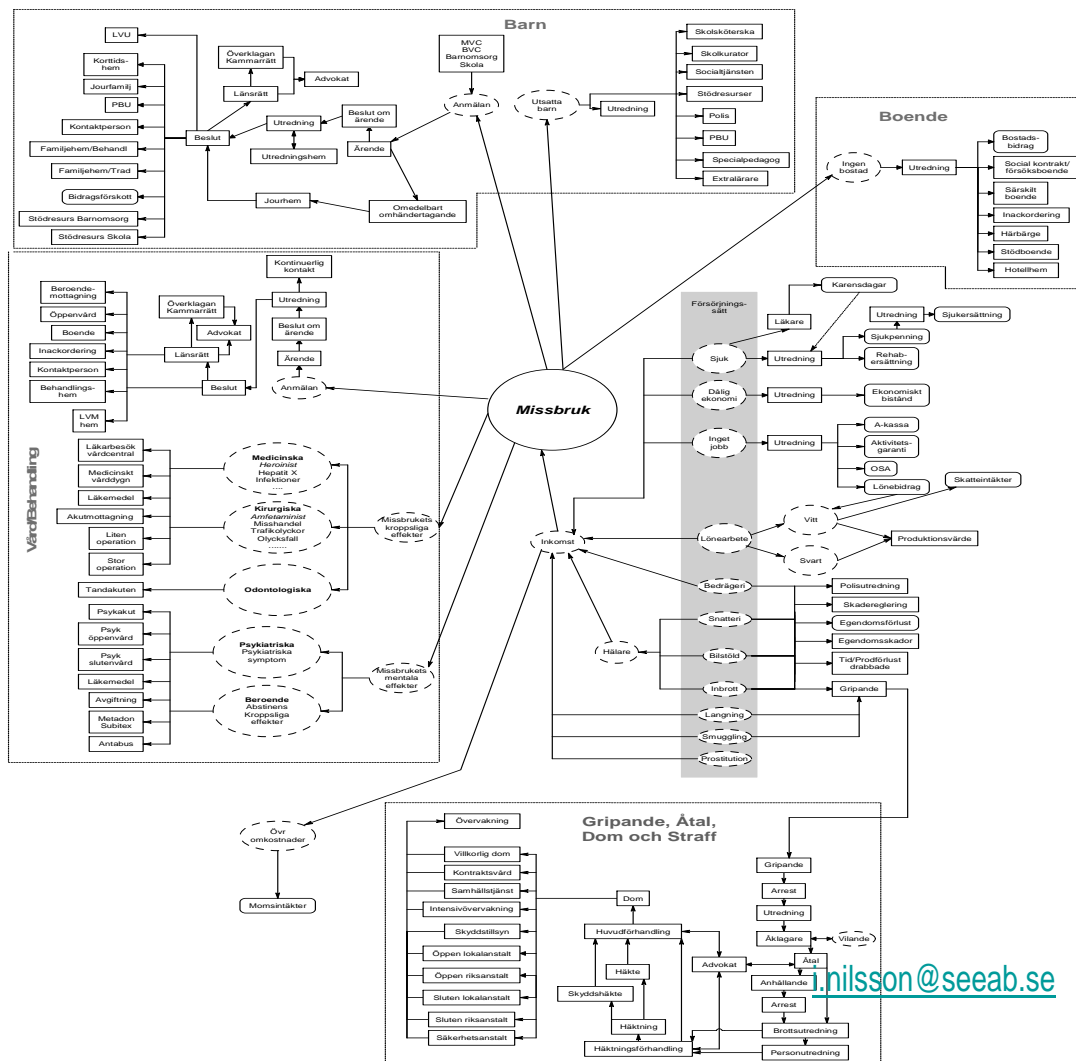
Barn

LVU
Korttidshem
Jourfamilj
PBU
Kontaktperson
Familjehem/Behandl
Familjehem/Trad
Bidragsförskott
Stödresurs Barnomsorg
Stödresurs Skola
Beslut
Överklagan Kammarrätt
Länsrätt
Advokat
Utredning
Utredningshem
Beslut om ärende
Ärende
Jourhem
Omedelbart omhändertagande
MVC BVC Barnomsorg Skola
Anmälan
Utsatta barn
Utredning
Skolsköterska
Skolkurator
Socialtjänsten
Stödresurser
Polis
PBU
Specialpedagog
Extralärare

Boende

Ingen bostad
Utredning
Bostadsbidrag
Social kontrakt/ försöksboende
Särskilt boende
Inackordering
Härbärge
Stödboende
Hotellhem

Vård/Behandling

Beroendemottagning
Öppenvård
Boende
Inackordering
Kontaktperson
Behandlingshem
LVM hem
Överklagan Kammarrätt
Advokat
Länsrätt
Beslut
Kontinuerlig kontakt
Utredning
Beslut om ärende
Ärende
Anmälan
Läkarbesök vårdcentral
Medicinskt vårddygn
Läkemedel
Akutmottagning
Liten operation
Stor operation
Tandakuten
Medicinska Heroinist Hepatit X Infektioner ....
Kirurgiska Amfetaminist Misshandel Trafikolyckor Olycksfall .......
Odontologiska
Missbrukets kroppsliga effekter
Psykakut
Psyk öppenvård
Psyk slutenvård
Läkemedel
Avgiftning
Metadon Subitex
Antabus
Psykiatriska Psykiatriska symptom
Beroende Abstinens Kroppsliga effekter
Missbrukets mentala effekter

Missbruk

Försörjningssätt
Karensdagar
Läkare
Sjuk
Utredning
Utredning
Sjukersättning
Sjukpenning
Rehabersättning
Dålig ekonomi
Utredning
Ekonomiskt bistånd
Inget jobb
Utredning
A-kassa
Aktivitetsgaranti
OSA
Lönebidrag
Skatteintäkter
Lönearbete
Vitt
Svart
Produktionsvärde
Inkomst
Bedrägeri
Snatteri
Bilstöld
Inbrott
Hälare
Polisutredning
Skadereglering
Egendomsförlust
Egendomsskador
Tid/Prodförlust drabbade
Gripande
Langning
Smuggling
Prostitution

Övr omkostnader
Momsintäkter

Gripande, Åtal, Dom och Straff

Övervakning
Villkorlig dom
Kontraktsvård
Samhällstjänst
Intensivövervakning
Skyddstillsyn
Öppen lokalanstalt
Öppen riksanstalt
Sluten lokalanstalt
Sluten riksanstalt
Säkerhetsanstalt
Dom
Huvudförhandling
Häkte
Skyddshäkte
Häktning
Häktningsförhandling
Advokat
Gripande
Arrest
Utredning
Åklagare
Vilande
Åtal
Anhållande
Arrest
Brottsutredning
Personutredning

i.nilsson@seeab.se